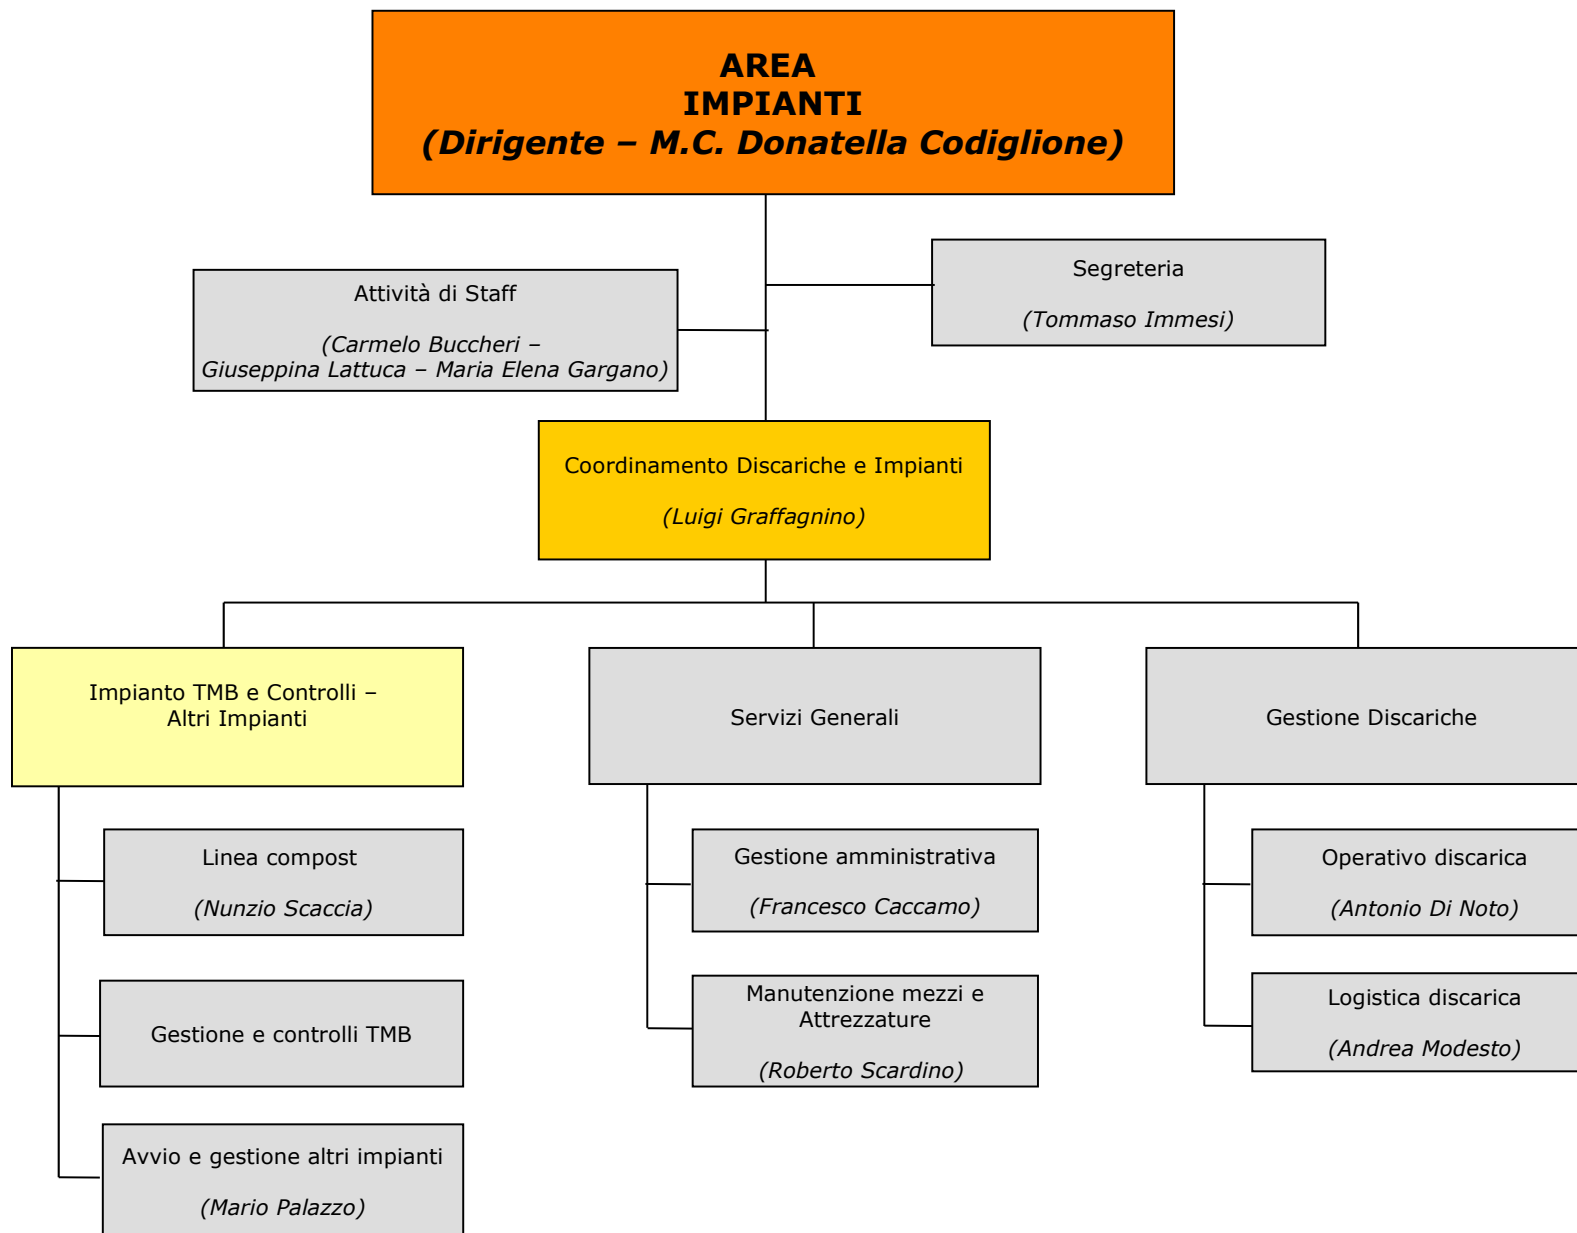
AREA
IMPIANTI
(Dirigente – M.C. Donatella Codiglione)

Attività di Staff

(Carmelo Buccheri – Giuseppina Lattuca – Maria Elena Gargano)

Segreteria

(Tommaso Immesi)

Coordinamento Discariche e Impianti

(Luigi Graffagnino)

Impianto TMB e Controlli – Altri Impianti

Linea compost

(Nunzio Scaccia)

Gestione e controlli TMB

Avvio e gestione altri impianti

(Mario Palazzo)

Servizi Generali

Gestione amministrativa

(Francesco Caccamo)

Manutenzione mezzi e Attrezzature

(Roberto Scardino)

Gestione Discariche

Operativo discarica

(Antonio Di Noto)

Logistica discarica

(Andrea Modesto)